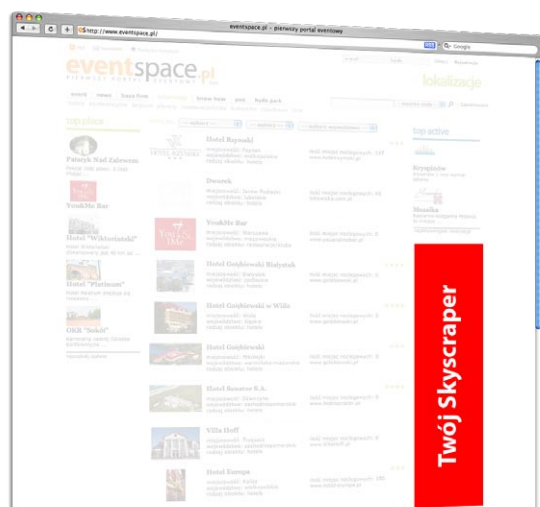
eventspace.pl - pierwszy portal eventowy

http://www.eventspace.pl/

Google

eventspace.pl

PIERWSZY PORTAL EVENTOWY

lokalizacje

Hotel Rzymski

Dworek

YouKMe Bar

Hotel Gołębiewski Białystok

Hotel Gołębiewski w Wiśle

Hotel Gołębiewski

Hotel Bonatus S.A.

Villa Hoff

Hotel Europa

Pałacyk Nad Zalewem

YouKMe Bar

Hotel "Wilkoszówki"

Hotel "Platinum"

OKR "Sokół"

top active

Twój Skyscraper